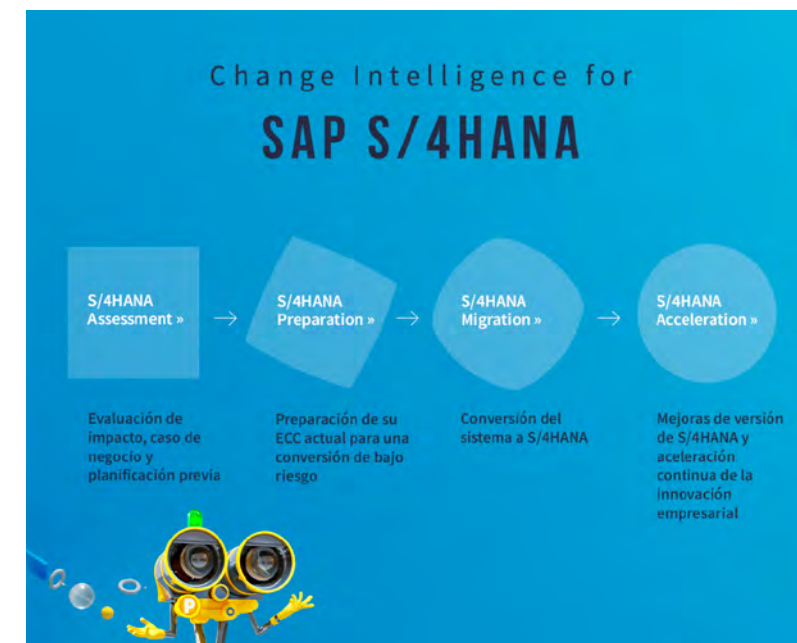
Change Intelligence for

SAP S/4HANA

S/4HANA Assessment »

S/4HANA Preparation »

S/4HANA Migration »

S/4HANA Acceleration »

Evaluación de impacto, caso de negocio y planificación previa

Preparación de su ECC actual para una conversión de bajo riesgo

Conversión del sistema a S/4HANA

Mejoras de versión de S/4HANA y aceleración continua de la innovación empresarial